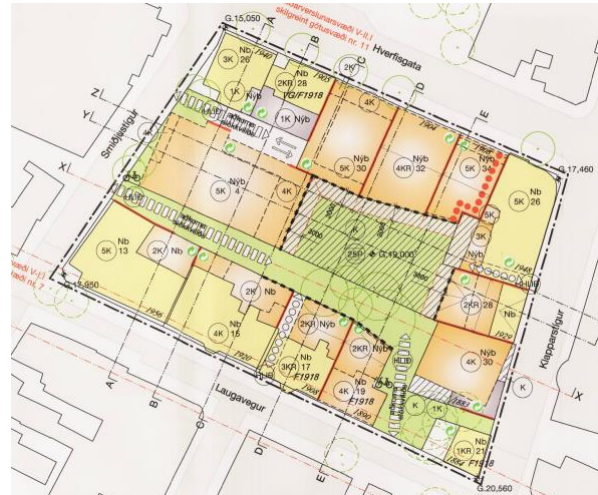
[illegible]arverslunarsvæði V-II
skilgreint götusvæði nr. 11

G.15,050

Hverfisgata

Smiðjustígur

Klapparstígur

Laugavegur

3K Nb 26

2KR Nb 28
VG/F1918

1K Nyb

2K

4K

1K Nyb

Nyb 5K 30

4KR Nyb 32

5K Nyb 34

5K Nb 26

G.17,460

5K Nyb 4

4K

5K

3K

3K

2SP 0,19,000

5K Nb 13

2K Nb

2K Nb

2KR Nb 28

4K Nb 15

2KR Nyb

2KR Nyb

3KR Nb 17
F1918

4K Nb 19
F1918

4K Nyb 30

1K

K

K

1KR Nb 21
F1918

G.20,560

G.12,950

svæði V-II
svæði nr. 7

A

B

C

D

E

X

Y

1906

1920

1920

1920

1890

1883

1904

1905

1916